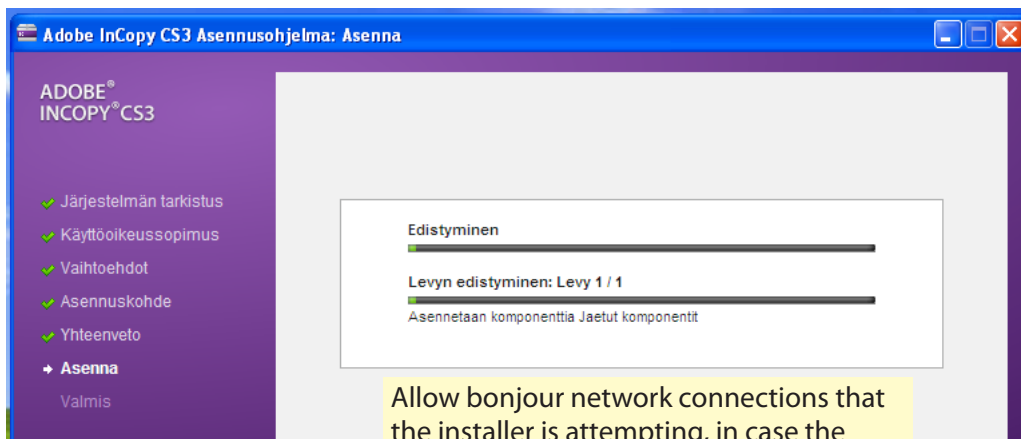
Adobe InCopy CS3 Asennusohjelma: Asenna

ADOBE® INCOPY® CS3

Järjestelmän tarkistus
Käyttöoikeussopimus
Vaihtoehdot
Asennuskohde
Yhteenveto
Asenna
Valmis

Edistyminen

Levyn edistyminen: Levy 1 / 1

Asennetaan komponenttia Jaetut komponentit

Allow bonjour network connections that the installer is attempting, in case the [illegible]